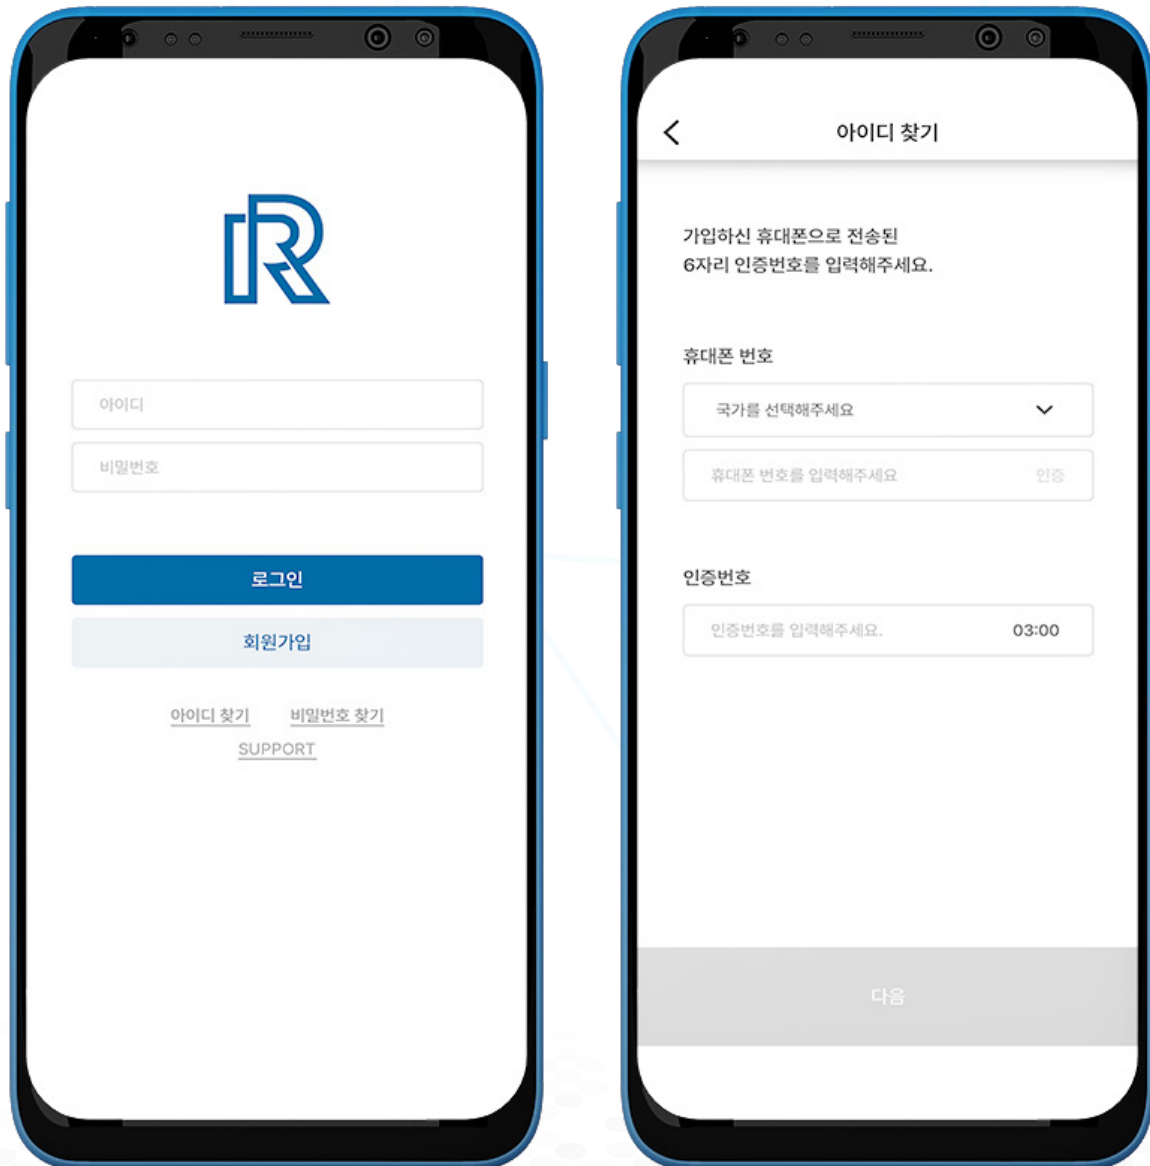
아이디

비밀번호

로그인

회원가입

아이디 찾기 비밀번호 찾기

SUPPORT

아이디 찾기

가입하신 휴대폰으로 전송된
6자리 인증번호를 입력해주세요.

휴대폰 번호

국가를 선택해주세요

휴대폰 번호를 입력해주세요 인증

인증번호

인증번호를 입력해주세요. 03:00

다음